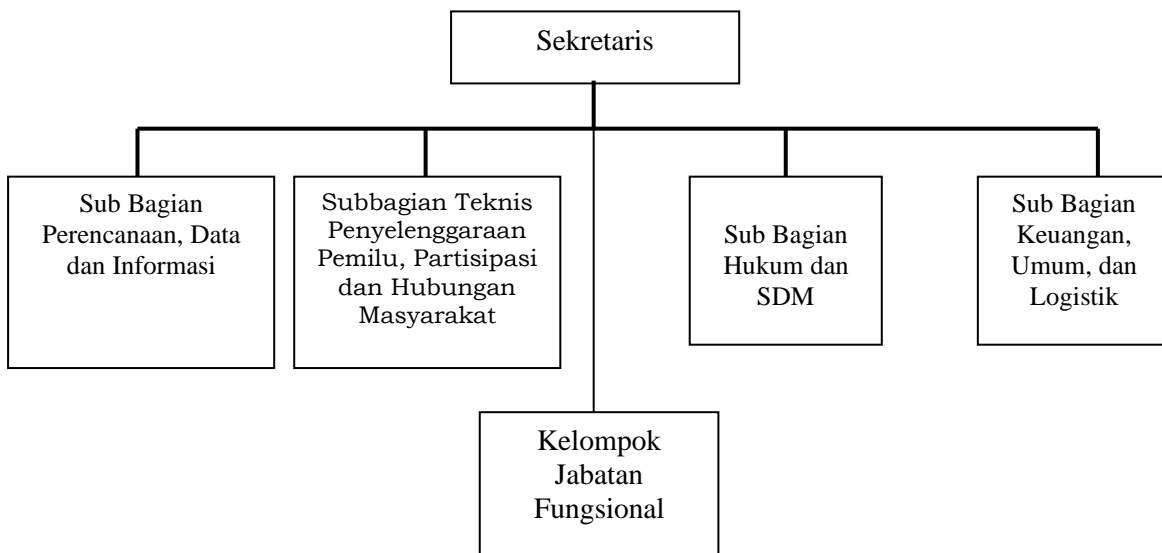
Sekretaris

Sub Bagian Perencanaan, Data dan Informasi

Subbagian Teknis Penyelenggaraan Pemilu, Partisipasi dan Hubungan Masyarakat

Sub Bagian Hukum dan SDM

Sub Bagian Keuangan, Umum, dan Logistik

Kelompok Jabatan Fungsional